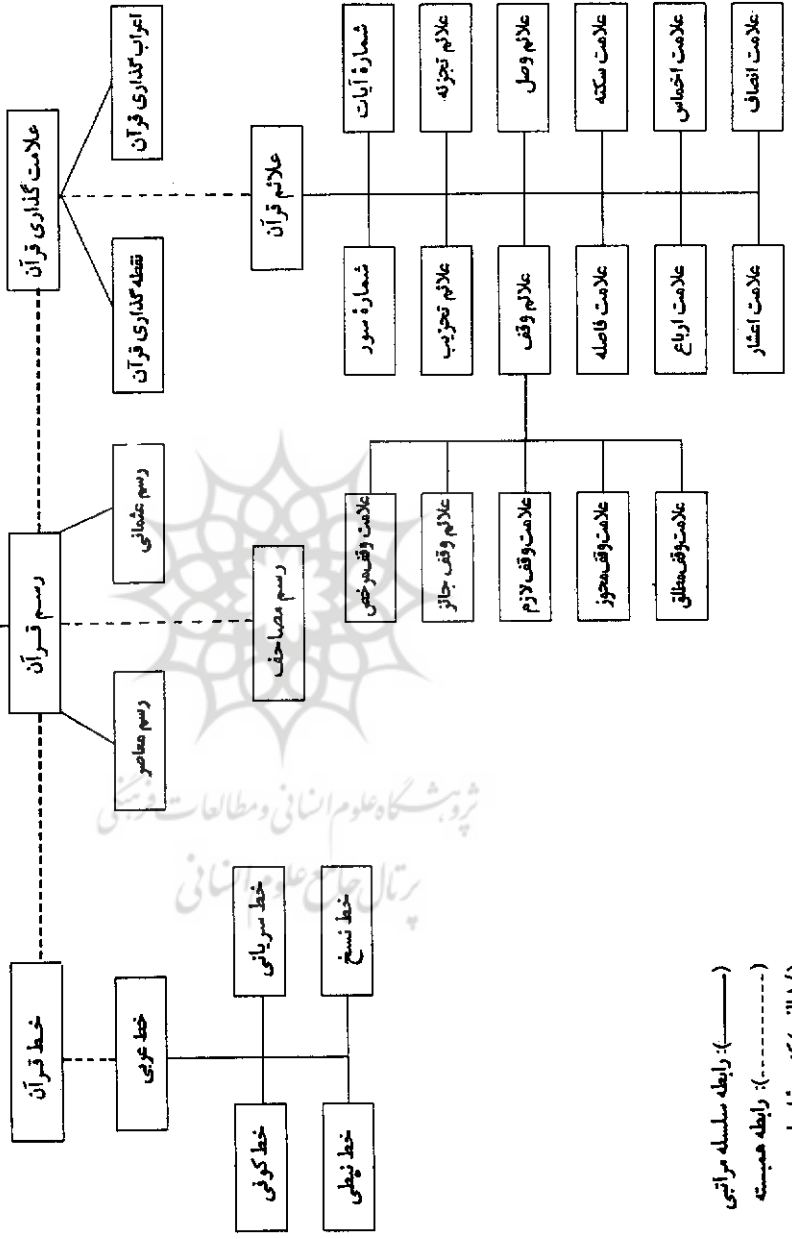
خط قرآن

خط عربی

خط کوفی

خط سریانی

خط نبطی

خط نسخ

رسم قرآن

رسم معاصر

رسم عثمانی

رسم مصاحف

علامت وقف مرخص

علامت وقف جائز

علامت وقف لازم

علامت وقف مجوز

علامت وقف مطلق

علامت گذاری قرآن

نقطه گذاری قرآن

اعراب گذاری قرآن

علائم قرآن

شماره سور

شماره آیات

علائم تحزیب

علائم تجزئه

علائم وقف

علائم وصل

علامت فاصله

علامت سکته

علامت ارباع

علامت اخماس

علامت اعشار

علامت انصاف

پژوهشگاه علوم انسانی و مطالعات فرهنگی

پرتال جامع علوم انسانی

(———): رابطه سلسله مراتبی

(- - - - - -): رابطه همبسته

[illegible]